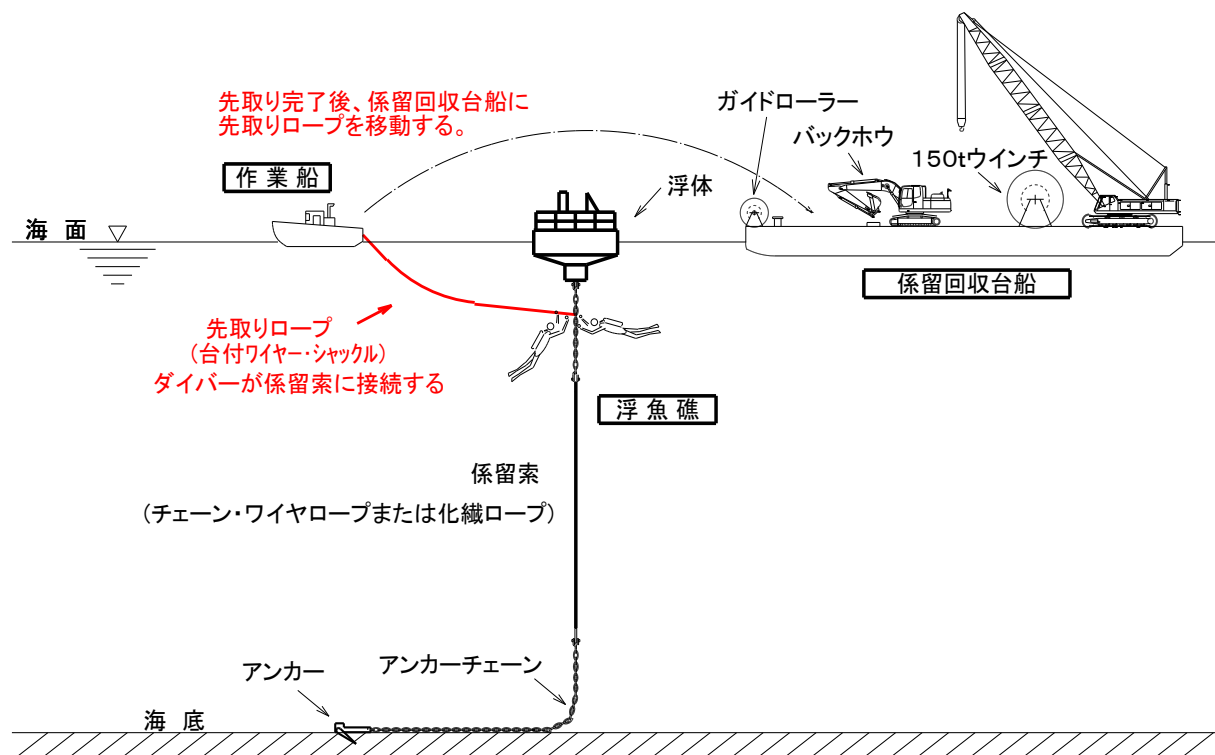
先取り完了後、係留回収台船に
先取りロープを移動する。

ガイドローラー

バックホウ

150tウインチ

作業船

浮体

海面

係留回収台船

先取りロープ
（台付ワイヤー・シャックル）
ダイバーが係留索に接続する

浮魚礁

係留索

（チェーン・ワイヤロープまたは化繊ロープ）

アンカー

アンカーチェーン

海底